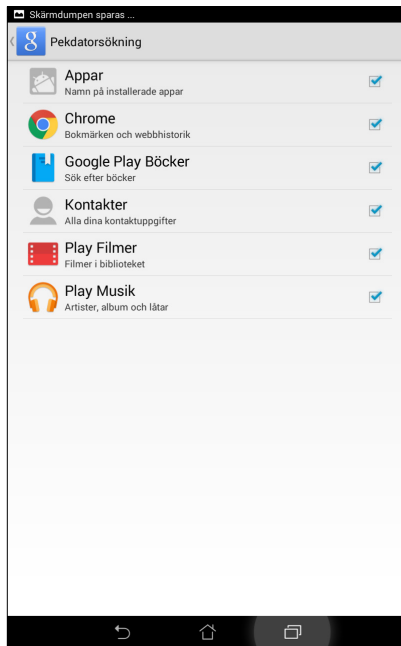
Skärmdumpen sparas ...

Pekdatorsökning

Appar
Namn på installerade appar

Chrome
Bokmärken och webbhistorik

Google Play Böcker
Sök efter böcker

Kontakter
Alla dina kontaktuppgifter

Play Filmer
Filmer i biblioteket

Play Musik
Artister, album och låtar